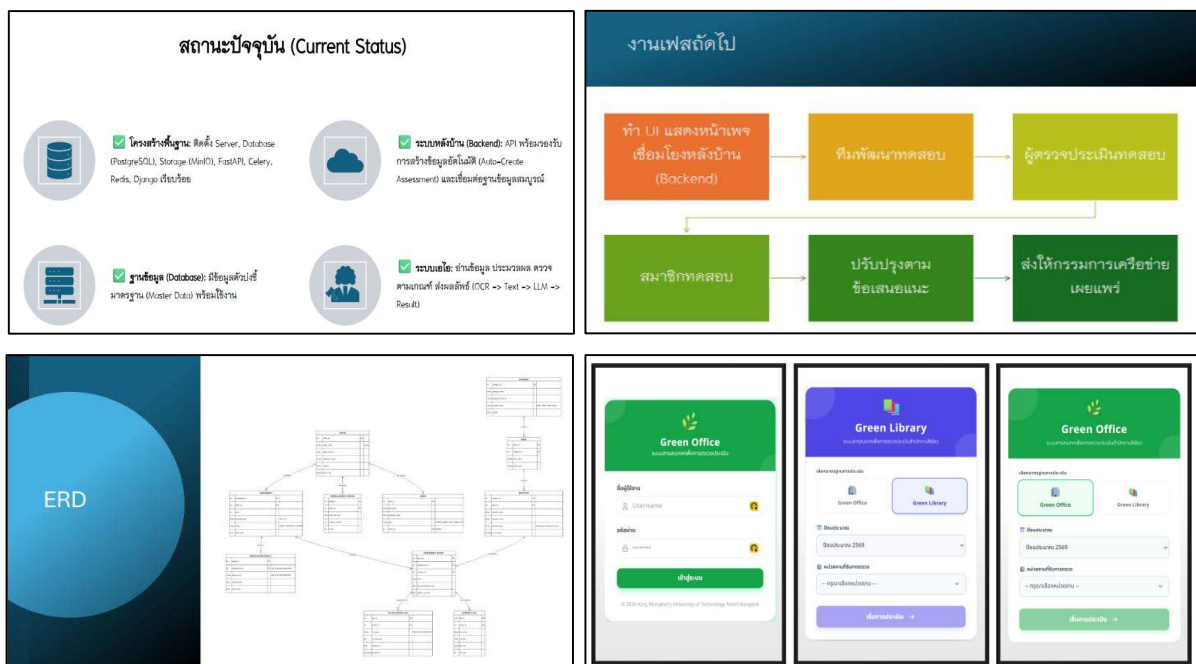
สถานะปัจจุบัน (Current Status)

✅ โครงสร้างพื้นฐาน: ติดตั้ง Server, Database (PostgreSQL), Storage (MinIO), FastAPI, Celery, Redis, Django เรียบร้อย

✅ ระบบหลังบ้าน (Backend): API พร้อมรองรับการสร้างข้อมูลอัตโนมัติ (Auto-Create Assessment) และเชื่อมต่อฐานข้อมูลสมบูรณ์

✅ ฐานข้อมูล (Database): มีข้อมูลตัวชี้วัดมาตรฐาน (Master Data) พร้อมใช้งาน

✅ ระบบเอไอ: อ่านข้อมูล ประมวลผล ตรวจตามเกณฑ์ ส่งผลลัพธ์ (OCR -> Text -> LLM -> Result)

งานเฟสถัดไป

ทำ UI แสดงหน้าเพจ เชื่อมโยงหลังบ้าน (Backend)

ทีมพัฒนาทดสอบ

ผู้ตรวจประเมินทดสอบ

สมาชิกทดสอบ

ปรับปรุงตามข้อเสนอแนะ

ส่งให้กรรมการเครือข่ายเผยแพร่

ERD

Green Office
ระบบสารสนเทศเพื่อการตรวจประเมิน
ชื่อผู้ใช้งาน
Username
รหัสผ่าน
••••••••
เข้าสู่ระบบ
© 2026 King Mongkut's University of Technology North Bangkok

Green Library
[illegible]
Green Office
Green Library
ปีงบประมาณ
ปีงบประมาณ 2569
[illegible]
-- กรุณาเลือกหน่วยงาน --
เริ่มการประเมิน →

Green Office
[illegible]
Green Office
Green Library
ปีงบประมาณ
ปีงบประมาณ 2569
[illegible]
-- กรุณาเลือกหน่วยงาน --
เริ่มการประเมิน →